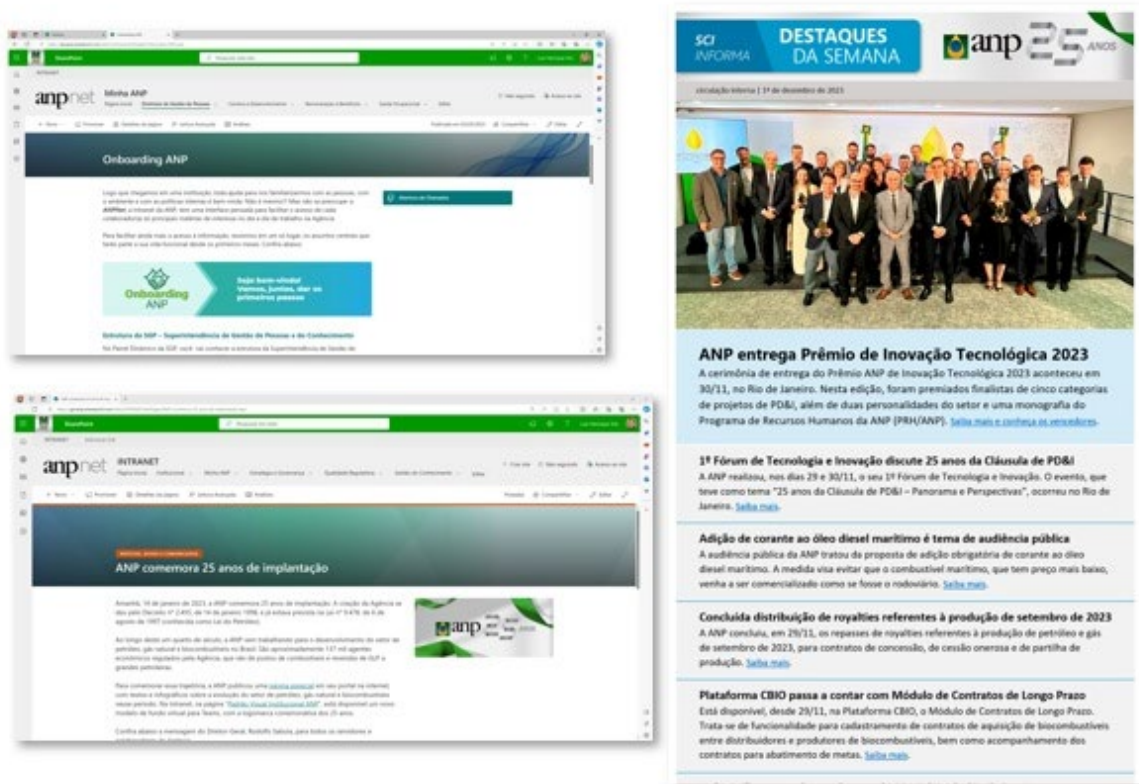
SharePoint

anp net

Minha ANP

Onboarding ANP

Onboarding ANP

Seja bem-vindo! Vamos, juntos, dar os primeiros passos

Estrutura da SGP – Superintendência de Gestão de Pessoas e do Conhecimento

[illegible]

SharePoint

anp net

INTRANET

ANP comemora 25 anos de implantação

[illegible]

anp

SCI INFORMA

DESTAQUES DA SEMANA

anp 25 ANOS

circulação interna | 1º de dezembro de 2023

ANP entrega Prêmio de Inovação Tecnológica 2023
A cerimônia de entrega do Prêmio ANP de Inovação Tecnológica 2023 aconteceu em 30/11, no Rio de Janeiro. Nesta edição, foram premiados finalistas de cinco categorias de projetos de PD&I, além de duas personalidades do setor e uma monografia do Programa de Recursos Humanos da ANP (PRH/ANP). Saiba mais e conheça os vencedores.

1º Fórum de Tecnologia e Inovação discute 25 anos da Cláusula de PD&I
A ANP realizou, nos dias 29 e 30/11, o seu 1º Fórum de Tecnologia e Inovação. O evento, que teve como tema "25 anos da Cláusula de PD&I – Panorama e Perspectivas", ocorreu no Rio de Janeiro. Saiba mais.

Adição de corante ao óleo diesel marítimo é tema de audiência pública
A audiência pública da ANP tratou da proposta de adição obrigatória de corante ao óleo diesel marítimo. A medida visa evitar que o combustível marítimo, que tem preço mais baixo, venha a ser comercializado como se fosse o rodoviário. Saiba mais.

Concluída distribuição de royalties referentes à produção de setembro de 2023
A ANP concluiu, em 29/11, os repasses de royalties referentes à produção de petróleo e gás de setembro de 2023, para contratos de concessão, de cessão onerosa e de partilha de produção. Saiba mais.

Plataforma CBIO passa a contar com Módulo de Contratos de Longo Prazo
Está disponível, desde 29/11, na Plataforma CBIO, o Módulo de Contratos de Longo Prazo. Trata-se de funcionalidade para cadastramento de contratos de aquisição de biocombustíveis entre distribuidores e produtores de biocombustíveis, bem como acompanhamento dos contratos para abatimento de metas. Saiba mais.